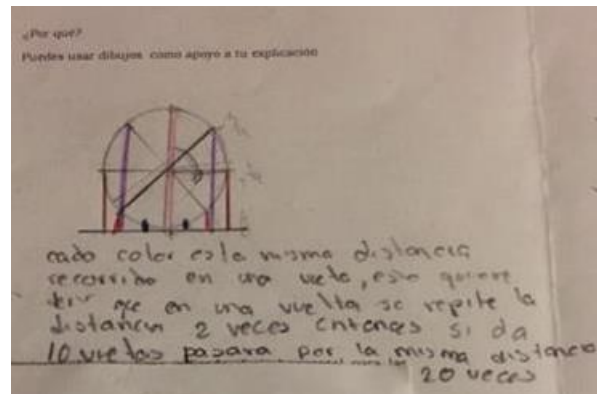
¿Por qué?

Puedes usar dibujos como apoyo a tu explicación

cada color es la misma distancia recorrido en una vuelta, eso quiere dir que en una vuelta se repite la distancia 2 veces entonces si da 10 vueltas pasara por la misma distancia 20 veces